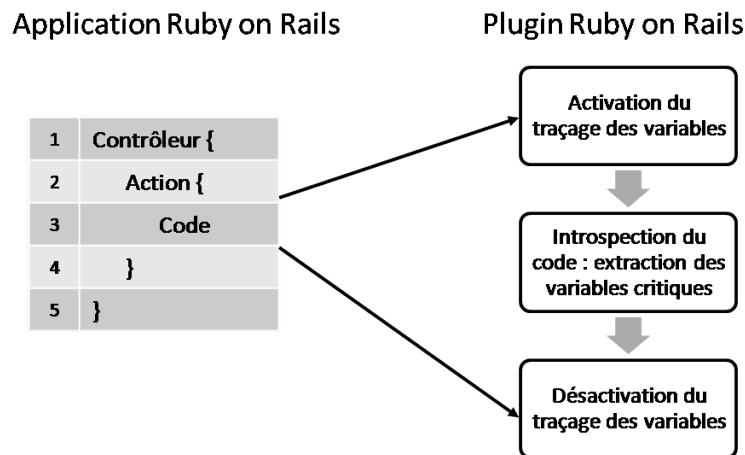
Application Ruby on Rails

| 1 | Contrôleur { |
|---|---|
| 2 | Action { |
| 3 | Code |
| 4 | } |
| 5 | } |

Plugin Ruby on Rails

Activation du traçage des variables

Introspection du code : extraction des variables critiques

Désactivation du traçage des variables